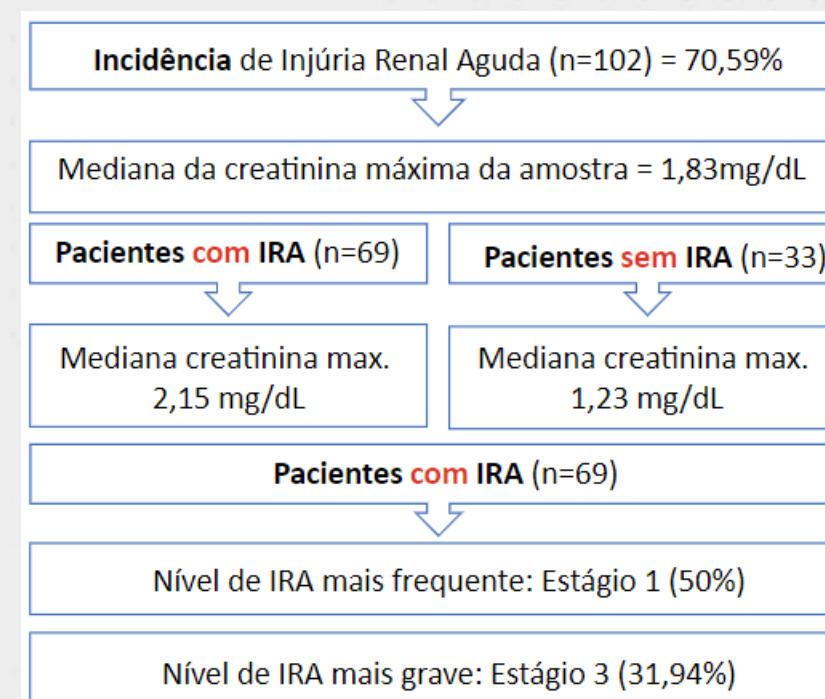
**Incidência** de Injúria Renal Aguda (n=102) = 70,59%

Mediana da creatinina máxima da amostra = 1,83mg/dL

**Pacientes com IRA** (n=69)

Mediana creatinina max. 2,15 mg/dL

**Pacientes sem IRA** (n=33)

Mediana creatinina max. 1,23 mg/dL

**Pacientes com IRA** (n=69)

Nível de IRA mais frequente: Estágio 1 (50%)

Nível de IRA mais grave: Estágio 3 (31,94%)